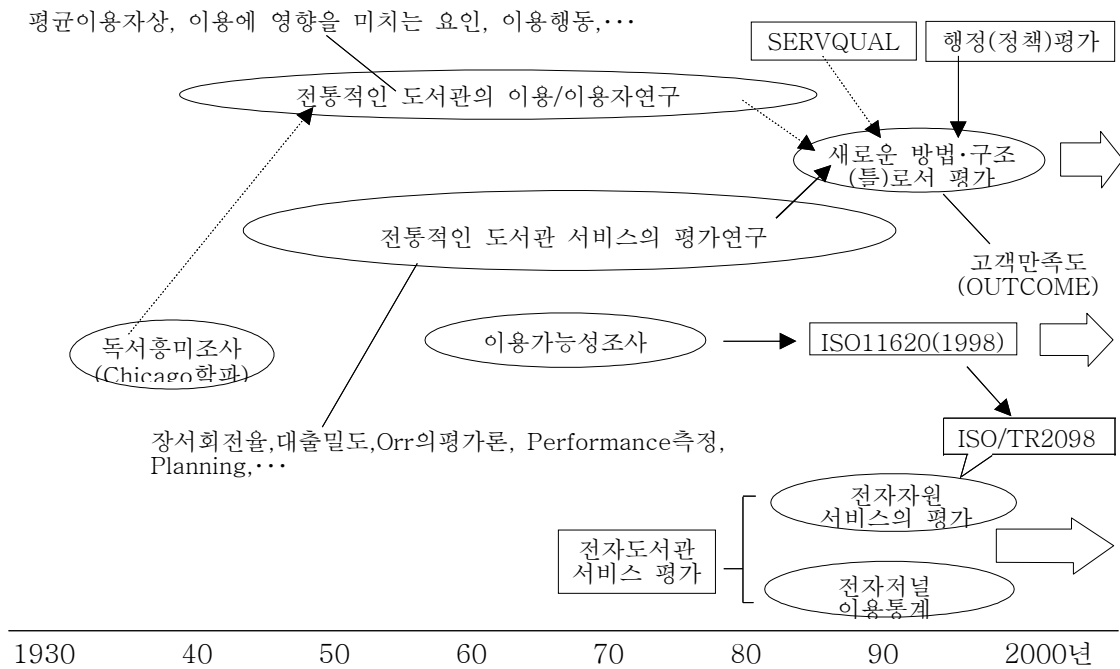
평균이용자상, 이용에 영향을 미치는 요인, 이용행동,···

SERVQUAL

행정(정책)평가

전통적인 도서관의 이용/이용자연구

새로운 방법·구조(틀)로서 평가

전통적인 도서관 서비스의 평가연구

고객만족도
(OUTCOME)

독서흥미조사
(Chicago학파)

이용가능성조사

ISO11620(1998)

ISO/TR2098

장서회전율,대출밀도,Orr의평가론, Performance측정, Planning,···

전자자원
서비스의 평가

전자도서관
서비스 평가

전자저널
이용통계

1930 40 50 60 70 80 90 2000년